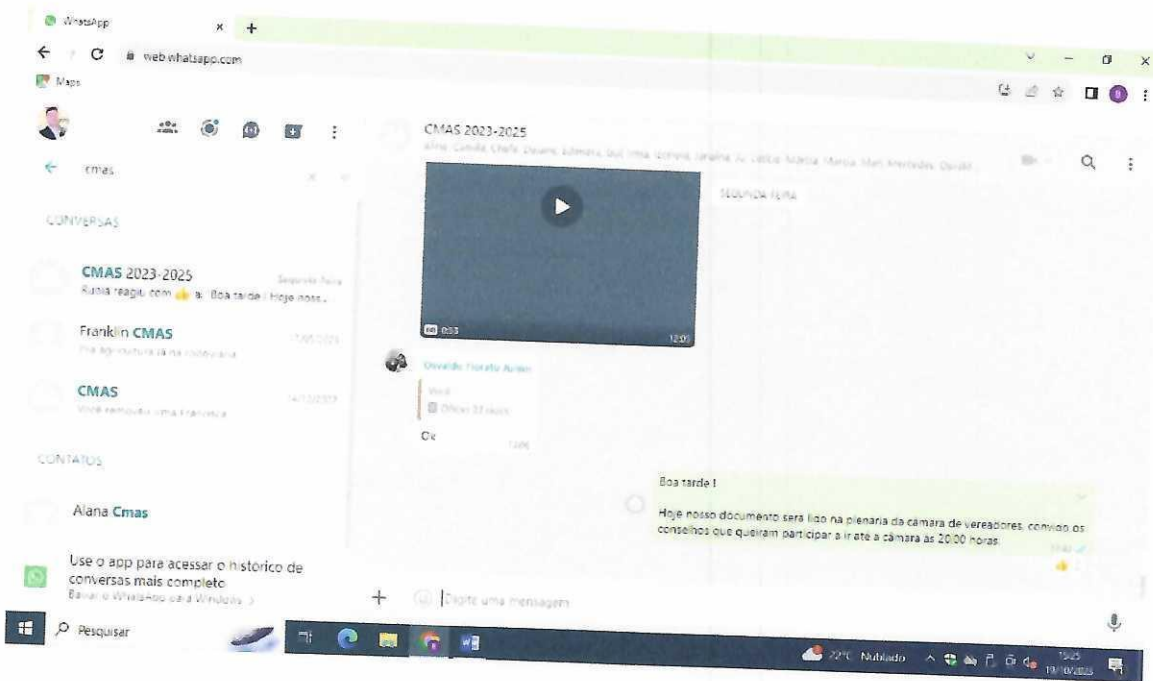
WhatsApp
web.whatsapp.com
Maps

cmas

CONVERSAS

CMAS 2023-2025
Segunda-feira
Rubia reagiu com 👍 a: Boa tarde ! Hoje noss...

Franklin CMAS
17/05/2023
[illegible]

CMAS
14/12/2023
Você removeu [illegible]

CONTATOS

Alana Cmas

Use o app para acessar o histórico de conversas mais completo
Baixe o WhatsApp para Windows >

CMAS 2023-2025
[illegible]

SEGUNDA-FEIRA

0:33
12:05

Osvaldo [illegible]
Você
Ofício 37 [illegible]
Ok
12:06

Boa tarde !
Hoje nosso documento será lido na plenária da câmara de vereadores, convido os conselhos que queiram participar a ir até a câmara às 20:00 horas.
13:40

Digite uma mensagem

Pesquisar
22°C Nublado
15:05
19/10/2023